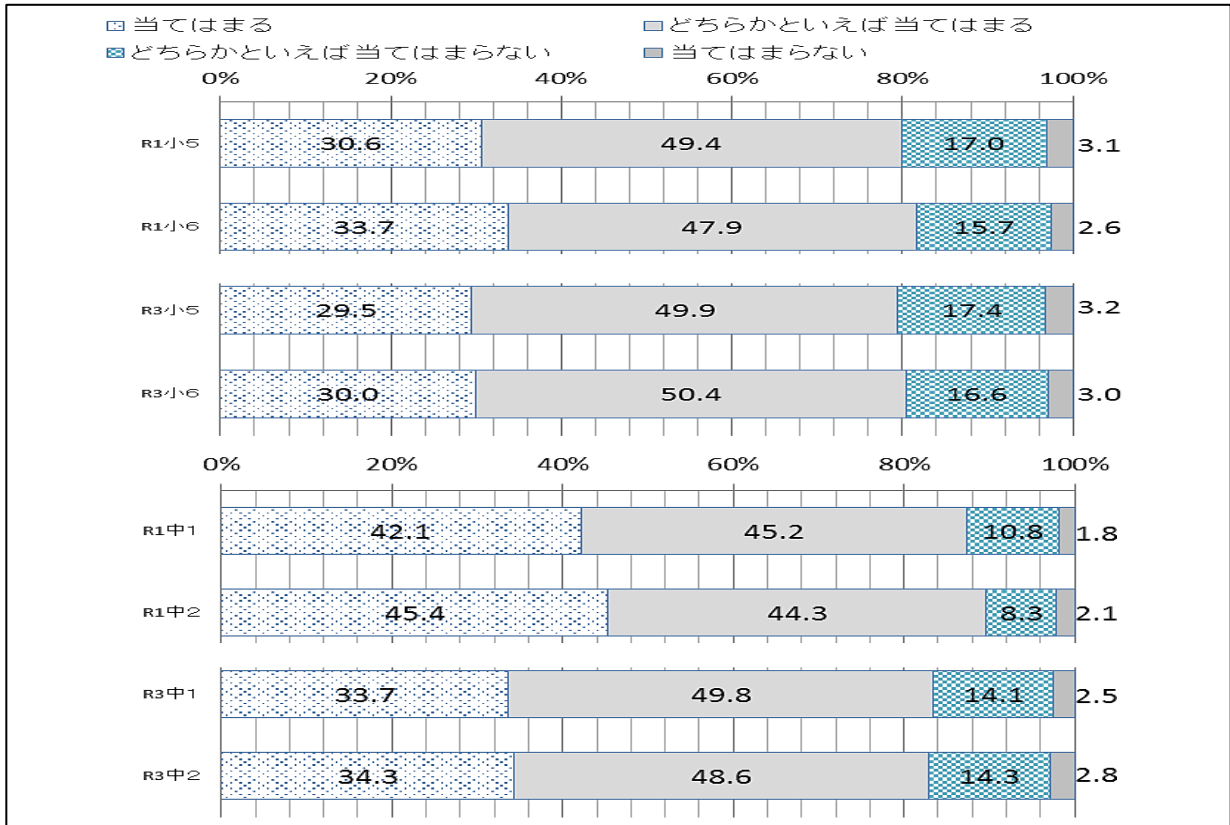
当てはまる
どちらかといえば当てはまる
どちらかといえば当てはまらない
当てはまらない

0% 20% 40% 60% 80% 100%

| | 当てはまる | どちらかといえば当てはまる | どちらかといえば当てはまらない | 当てはまらない |
|---|---|---|---|---|
| R1小5 | 30.6 | 49.4 | 17.0 | 3.1 |
| R1小6 | 33.7 | 47.9 | 15.7 | 2.6 |
| R3小5 | 29.5 | 49.9 | 17.4 | 3.2 |
| R3小6 | 30.0 | 50.4 | 16.6 | 3.0 |

0% 20% 40% 60% 80% 100%

| | 当てはまる | どちらかといえば当てはまる | どちらかといえば当てはまらない | 当てはまらない |
|---|---|---|---|---|
| R1中1 | 42.1 | 45.2 | 10.8 | 1.8 |
| R1中2 | 45.4 | 44.3 | 8.3 | 2.1 |
| R3中1 | 33.7 | 49.8 | 14.1 | 2.5 |
| R3中2 | 34.3 | 48.6 | 14.3 | 2.8 |